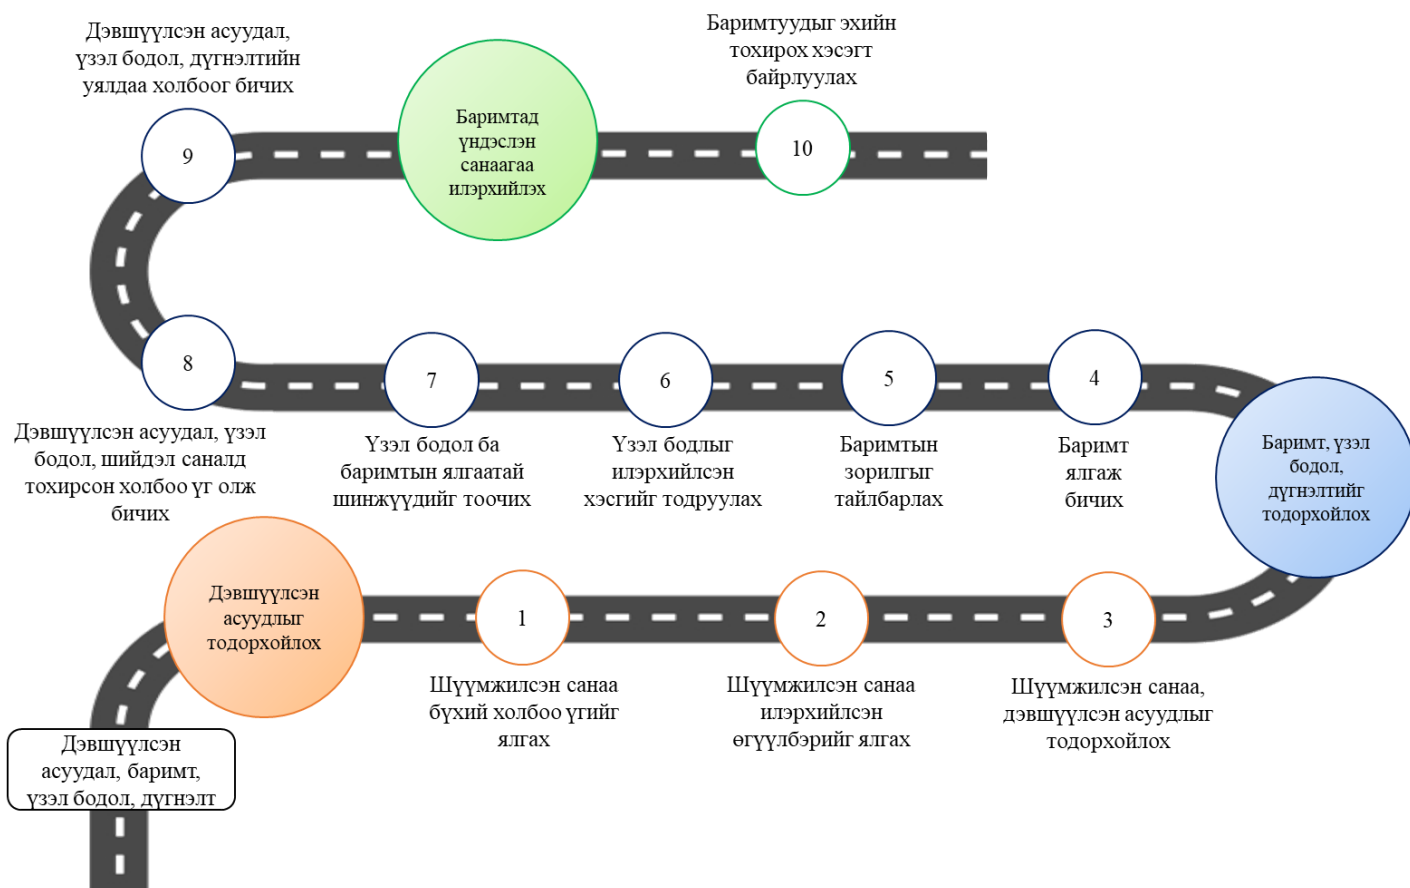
Дэвшүүлсэн асуудал, баримт, үзэл бодол, дүгнэлт

Дэвшүүлсэн асуудлыг тодорхойлох

1

Шүүмжилсэн санаа бүхий холбоо үгийг ялгах

2

Шүүмжилсэн санаа илэрхийлсэн өгүүлбэрийг ялгах

3

Шүүмжилсэн санаа, дэвшүүлсэн асуудлыг тодорхойлох

Баримт, үзэл бодол, дүгнэлтийг тодорхойлох

4

Баримт ялгаж бичих

5

Баримтын зорилгыг тайлбарлах

6

Үзэл бодлыг илэрхийлсэн хэсгийг тодруулах

7

Үзэл бодол ба баримтын ялгаатай шинжүүдийг тоочих

8

Дэвшүүлсэн асуудал, үзэл бодол, шийдэл саналд тохирсон холбоо үг олж бичих

9

Дэвшүүлсэн асуудал, үзэл бодол, дүгнэлтийн уялдаа холбоог бичих

Баримтад үндэслэн санаагаа илэрхийлэх

10

Баримтуудыг эхийн тохирох хэсэгт байрлуулах